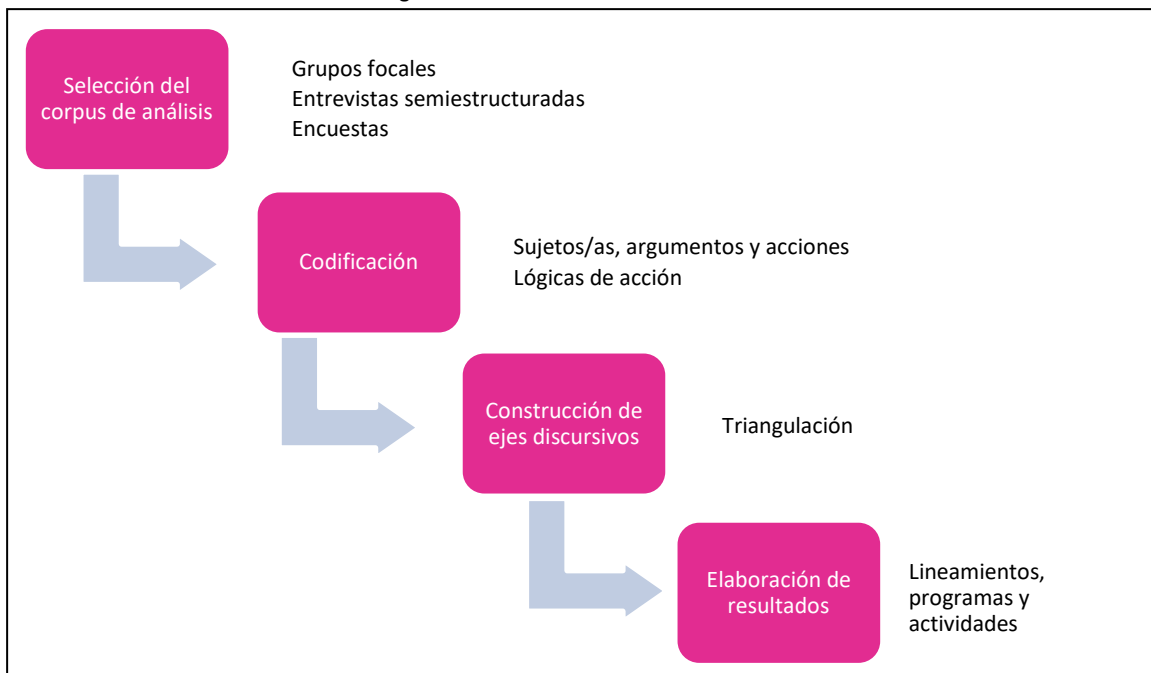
Selección del corpus de análisis

Grupos focales
Entrevistas semiestructuradas
Encuestas

Codificación

Sujetos/as, argumentos y acciones
Lógicas de acción

Construcción de ejes discursivos

Triangulación

Elaboración de resultados

Lineamientos, programas y actividades